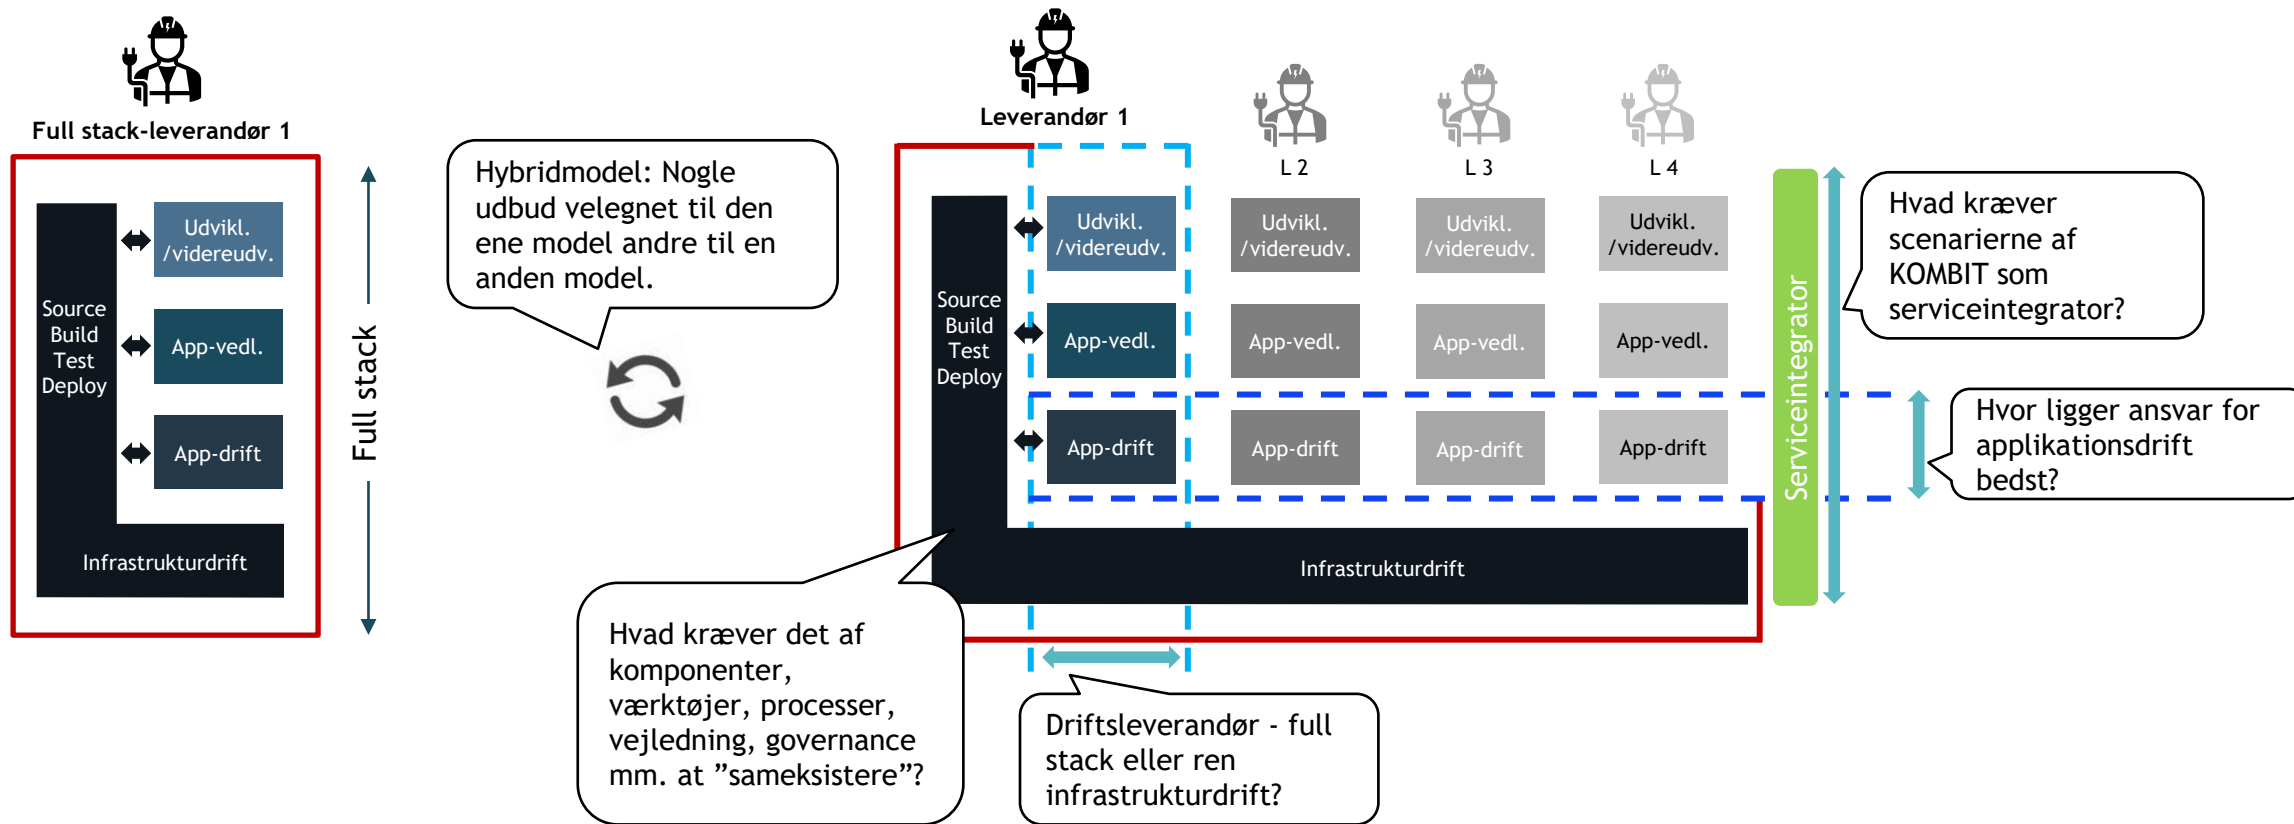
Full stack-leverandør 1

Udvikl. /videreudv.

Source Build Test Deploy

App-vedl.

App-drift

Infrastrukturdrift

Full stack

Hybridmodel: Nogle udbud velegnet til den ene model andre til en anden model.

Leverandør 1

L 2

L 3

L 4

Udvikl. /videreudv.

Udvikl. /videreudv.

Udvikl. /videreudv.

Udvikl. /videreudv.

Source Build Test Deploy

App-vedl.

App-vedl.

App-vedl.

App-vedl.

App-drift

App-drift

App-drift

App-drift

Infrastrukturdrift

Serviceintegrator

Hvad kræver scenarierne af KOMBIT som serviceintegrator?

Hvor ligger ansvar for applikationsdrift bedst?

Hvad kræver det af komponenter, værktøjer, processer, vejledning, governance mm. at ”sameksistere”?

Driftsleverandør - full stack eller ren infrastrukturdrift?